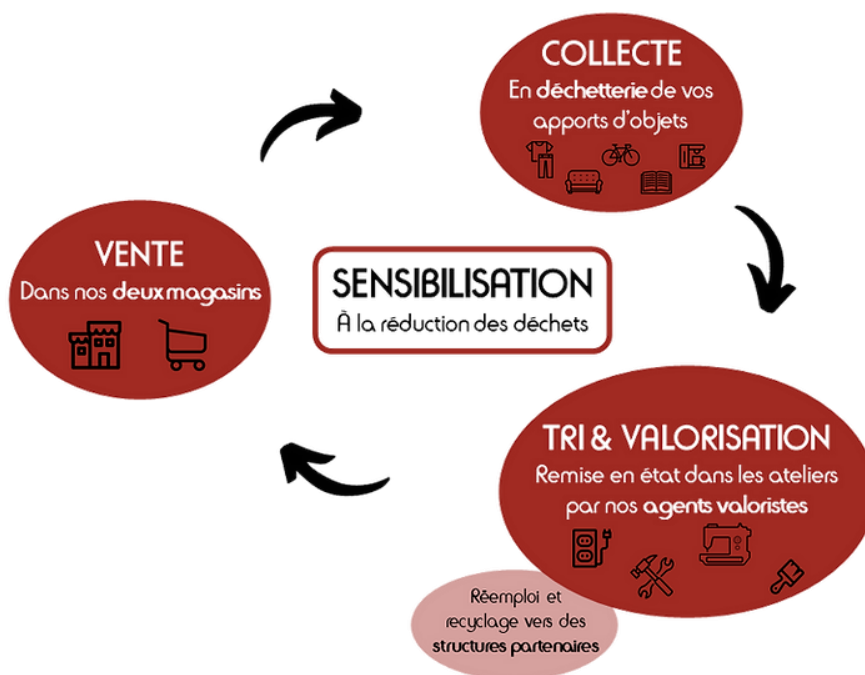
COLLECTE
En déchetterie de vos apports d'objets

VENTE
Dans nos deux magasins

SENSIBILISATION
À la réduction des déchets

TRI & VALORISATION
Remise en état dans les ateliers par nos agents valoristes

Réemploi et recyclage vers des structures partenaires